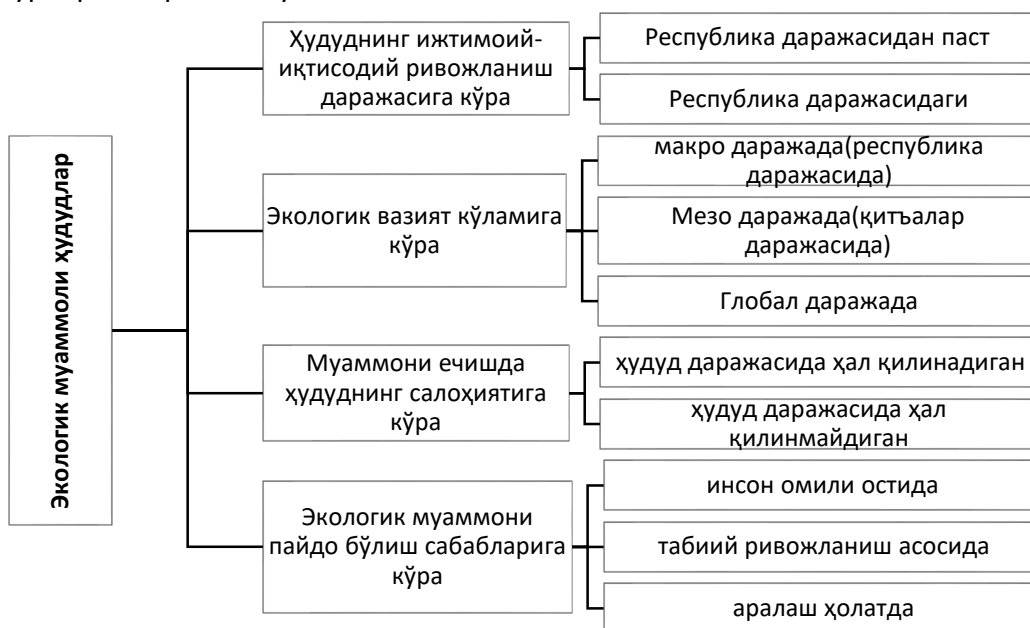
Экологик муаммоли ҳудудлар

Ҳудуднинг ижтимоий-иқтисодий ривожланиш даражасига кўра

Республика даражасидан паст

Республика даражасидаги

Экологик вазият кўламига кўра

макро даражада(республика даражасида)

Мезо даражада(қитъалар даражасида)

Глобал даражада

Муаммони ечишда ҳудуднинг салоҳиятига кўра

ҳудуд даражасида ҳал қилинадиган

ҳудуд даражасида ҳал қилинмайдиган

Экологик муаммони пайдо бўлиш сабабларига кўра

инсон омили остида

табиий ривожланиш асосида

аралаш ҳолатда